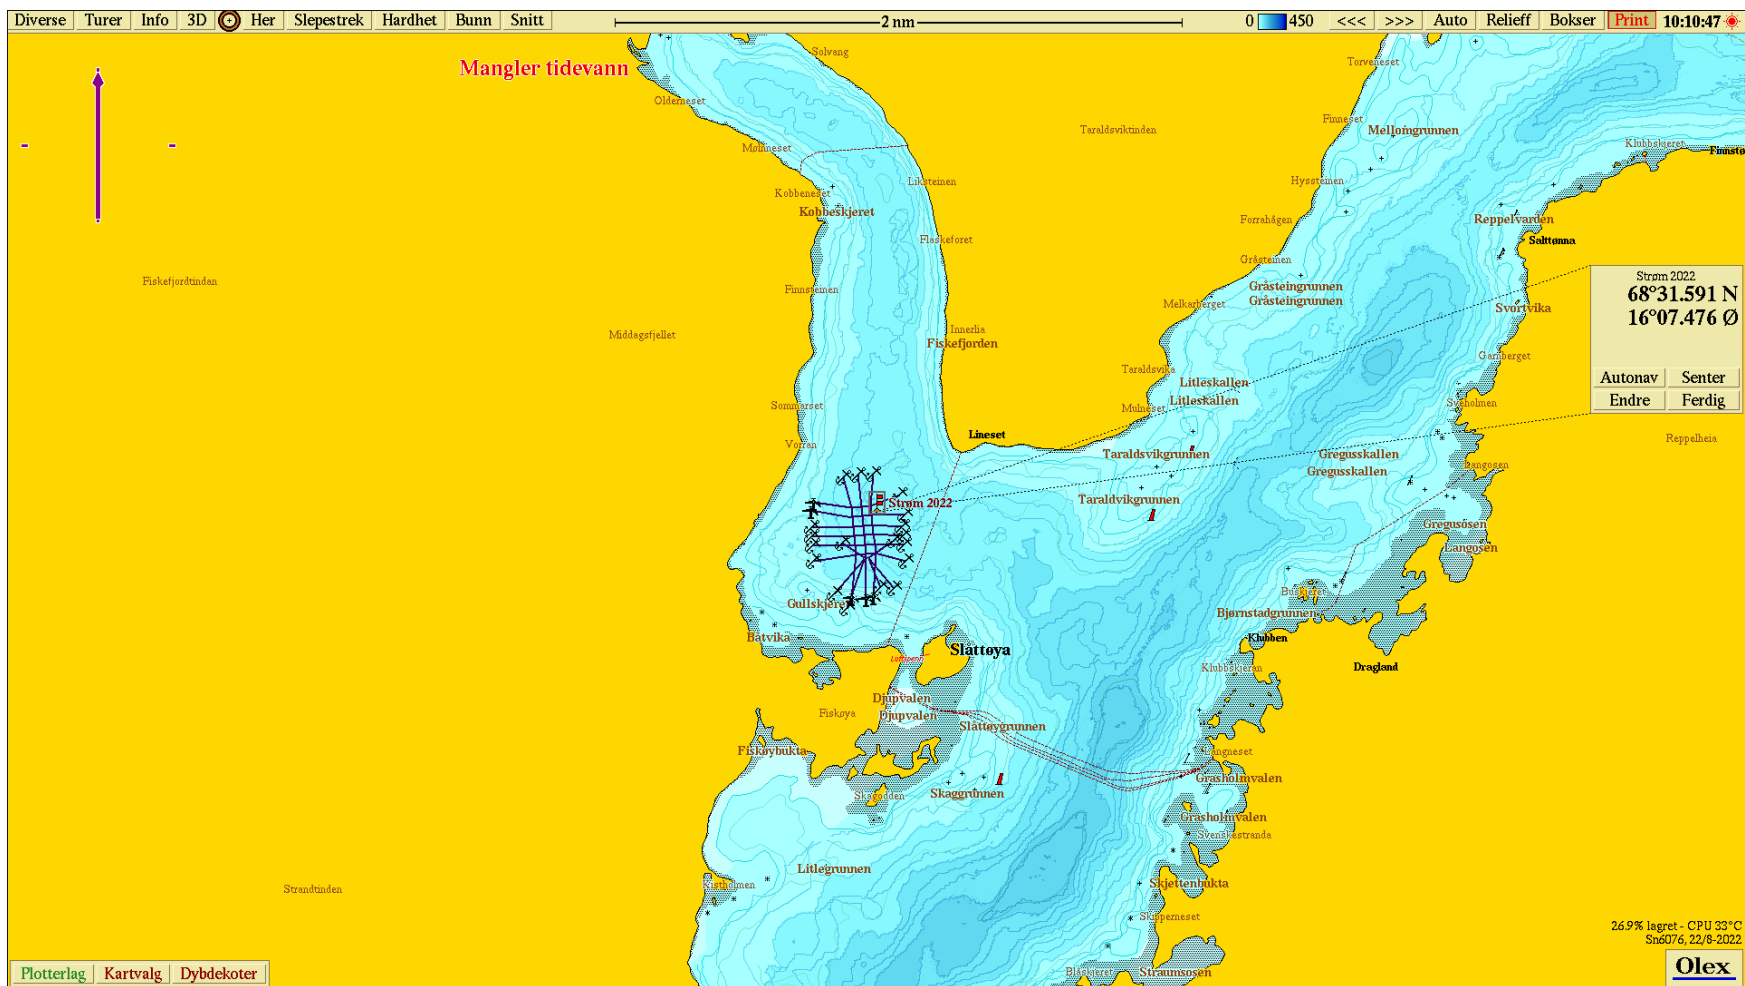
Diverse Turer Info 3D Her Slepestrek Hardhet Bunn Snitt 2 nm 0 450 <<< >>> Auto Relieff Bokser Print 10:10:47

Mangler tidevann

Solvang
Olderneset
Torveneset
Taraldsviktinden
Finneset
Mellomgrunnen
Klubbskjeret
Finnstø
Molneset
Liksteinen
Kobbeneset
Kobbeskjeret
Hyssteinen
Forrahågen
Reppelvarden
Salttønna
Flaskeforet
Gråsteinen
Fiskefjordtinden
Finnsteinen
Gråsteingrunnen
Gråsteingrunnen
Melkarberget
Svortvika
Middagsfjellet
Innerlia
Fiskefjorden
Gamberget
Taraldsvika
Litleskallen
Litleskallen
Sommarset
Mulneset
Sydholmen
Lineset
Reppelheia
Vorran
Taraldsvikgrunnen
Gregusskallen
Gregusskallen
Langosen
Strøm 2022
Taraldvikgrunnen
Gregusøsen
Langosen
Gullskjeret
Buskjeret
Bjørnstadgrunnen
Båtvika
Klubben
Slåttøya
Dragland
Klubbskjeran
Djupvalen
Fiskøya
Djupvalen
Slåttøygrunnen
Fiskøybukta
Langneset
Grasholmvalen
Skaggrunnen
Skagøden
Grasholmvalen
Svenskestranda
Litlegrunnen
Kistholmen
Skjettenbukta
Strandtinden
Skipperneset
Blåskjeret
Straumsosen

Strøm 2022
68°31.591 N
16°07.476 Ø
Autonav Senter
Endre Ferdig

26.9% lagret - CPU 33°C
Sn6076, 22/8-2022

Plotterlag Kartvalg Dybdekoter
Olex